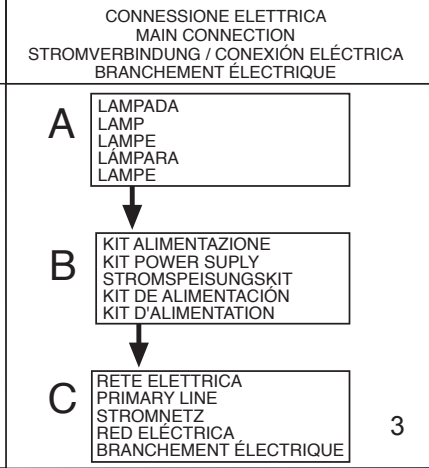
CONNESSIONE ELETTRICA
MAIN CONNECTION
STROMVERBINDUNG / CONEXIÓN ELÉCTRICA
BRANCHEMENT ÉLECTRIQUE

A

LAMPADA
LAMP
LAMPE
LÁMPARA
LAMPE

B

KIT ALIMENTAZIONE
KIT POWER SUPLY
STROMSPEISUNGSKIT
KIT DE ALIMENTACIÓN
KIT D'ALIMENTATION

C

RETE ELETTRICA
PRIMARY LINE
STROMNETZ
RED ELÉCTRICA
BRANCHEMENT ÉLECTRIQUE

3